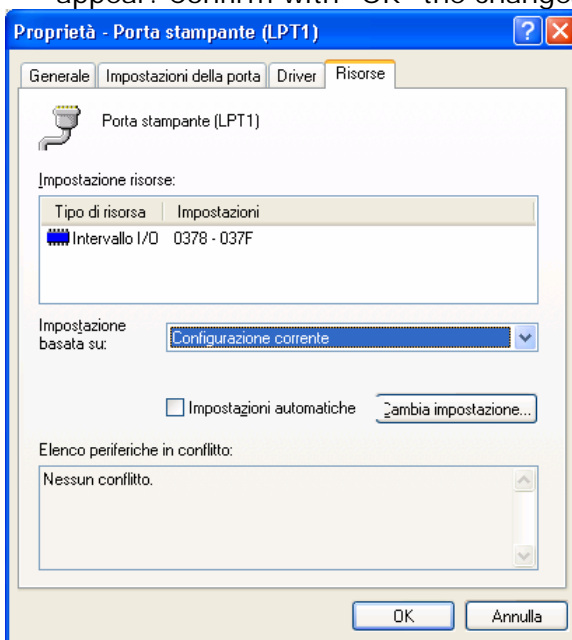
appear. Confirm with "OK" the change

Proprietà - Porta stampante (LPT1)

Generale | Impostazioni della porta | Driver | Risorse

Porta stampante (LPT1)

Impostazione risorse:

| Tipo di risorsa | Impostazioni |
|---|---|
| Intervallo I/O | 0378 - 037F |

Impostazione basata su: Configurazione corrente

Impostazioni automatiche

Cambia impostazione...

Elenco periferiche in conflitto:

Nessun conflitto.

OK

Annulla